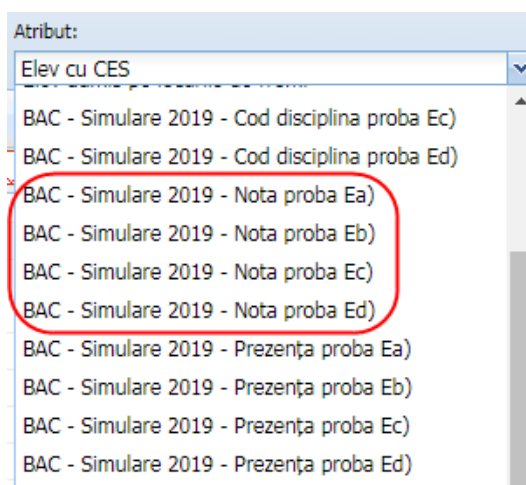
Atribut:

Elev cu CES

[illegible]

BAC - Simulare 2019 - Cod disciplina proba Ec)

BAC - Simulare 2019 - Cod disciplina proba Ed)

BAC - Simulare 2019 - Nota proba Ea)

BAC - Simulare 2019 - Nota proba Eb)

BAC - Simulare 2019 - Nota proba Ec)

BAC - Simulare 2019 - Nota proba Ed)

BAC - Simulare 2019 - Prezența proba Ea)

BAC - Simulare 2019 - Prezența proba Eb)

BAC - Simulare 2019 - Prezența proba Ec)

BAC - Simulare 2019 - Prezența proba Ed)